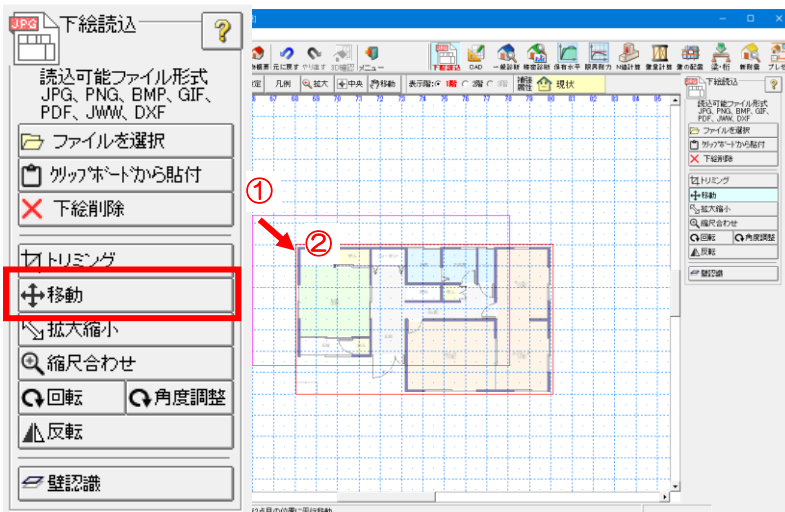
JPG 下絵読込

?

読込可能ファイル形式
JPG、PNG、BMP、GIF、PDF、JWW、DXF

ファイルを選択

クリップボードから貼付

下絵削除

トリミング

移動

拡大縮小

縮尺合わせ

回転

角度調整

反転

壁認識

①

②

元に戻す　やり直す　3D確認　メニュー　下絵読込　CAD　一般診断　精密診断　保有水平　限界耐力　N値計算　壁量計算　壁の配置　梁・柱　断熱　プレゼ

定　凡例　拡大　中央　移動　表示階: 1階　2階　R階　補強箇所　現状

下絵読込

?

読込可能ファイル形式
JPG、PNG、BMP、GIF、PDF、JWW、DXF

ファイルを選択

クリップボードから貼付

下絵削除

トリミング

移動

拡大縮小

縮尺合わせ

回転

角度調整

反転

壁認識